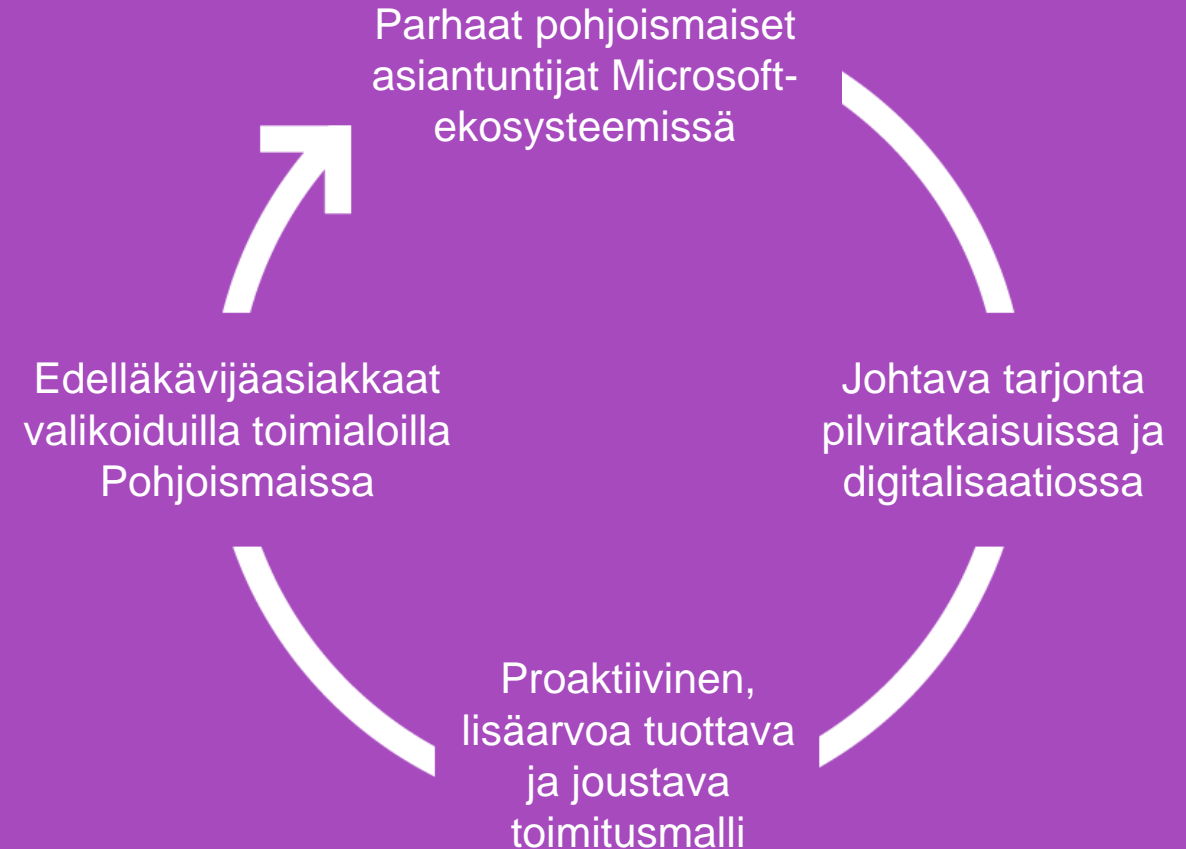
Parhaat pohjoismaiset asiantuntijat Microsoft-ekosysteemissä

Johtava tarjonta pilviratkaisuissa ja digitalisaatiossa

Proaktiivinen, lisäarvoa tuottava ja joustava toimitusmalli

Edelläkävijäasiakkaat valikoiduilla toimialoilla Pohjoismaissa